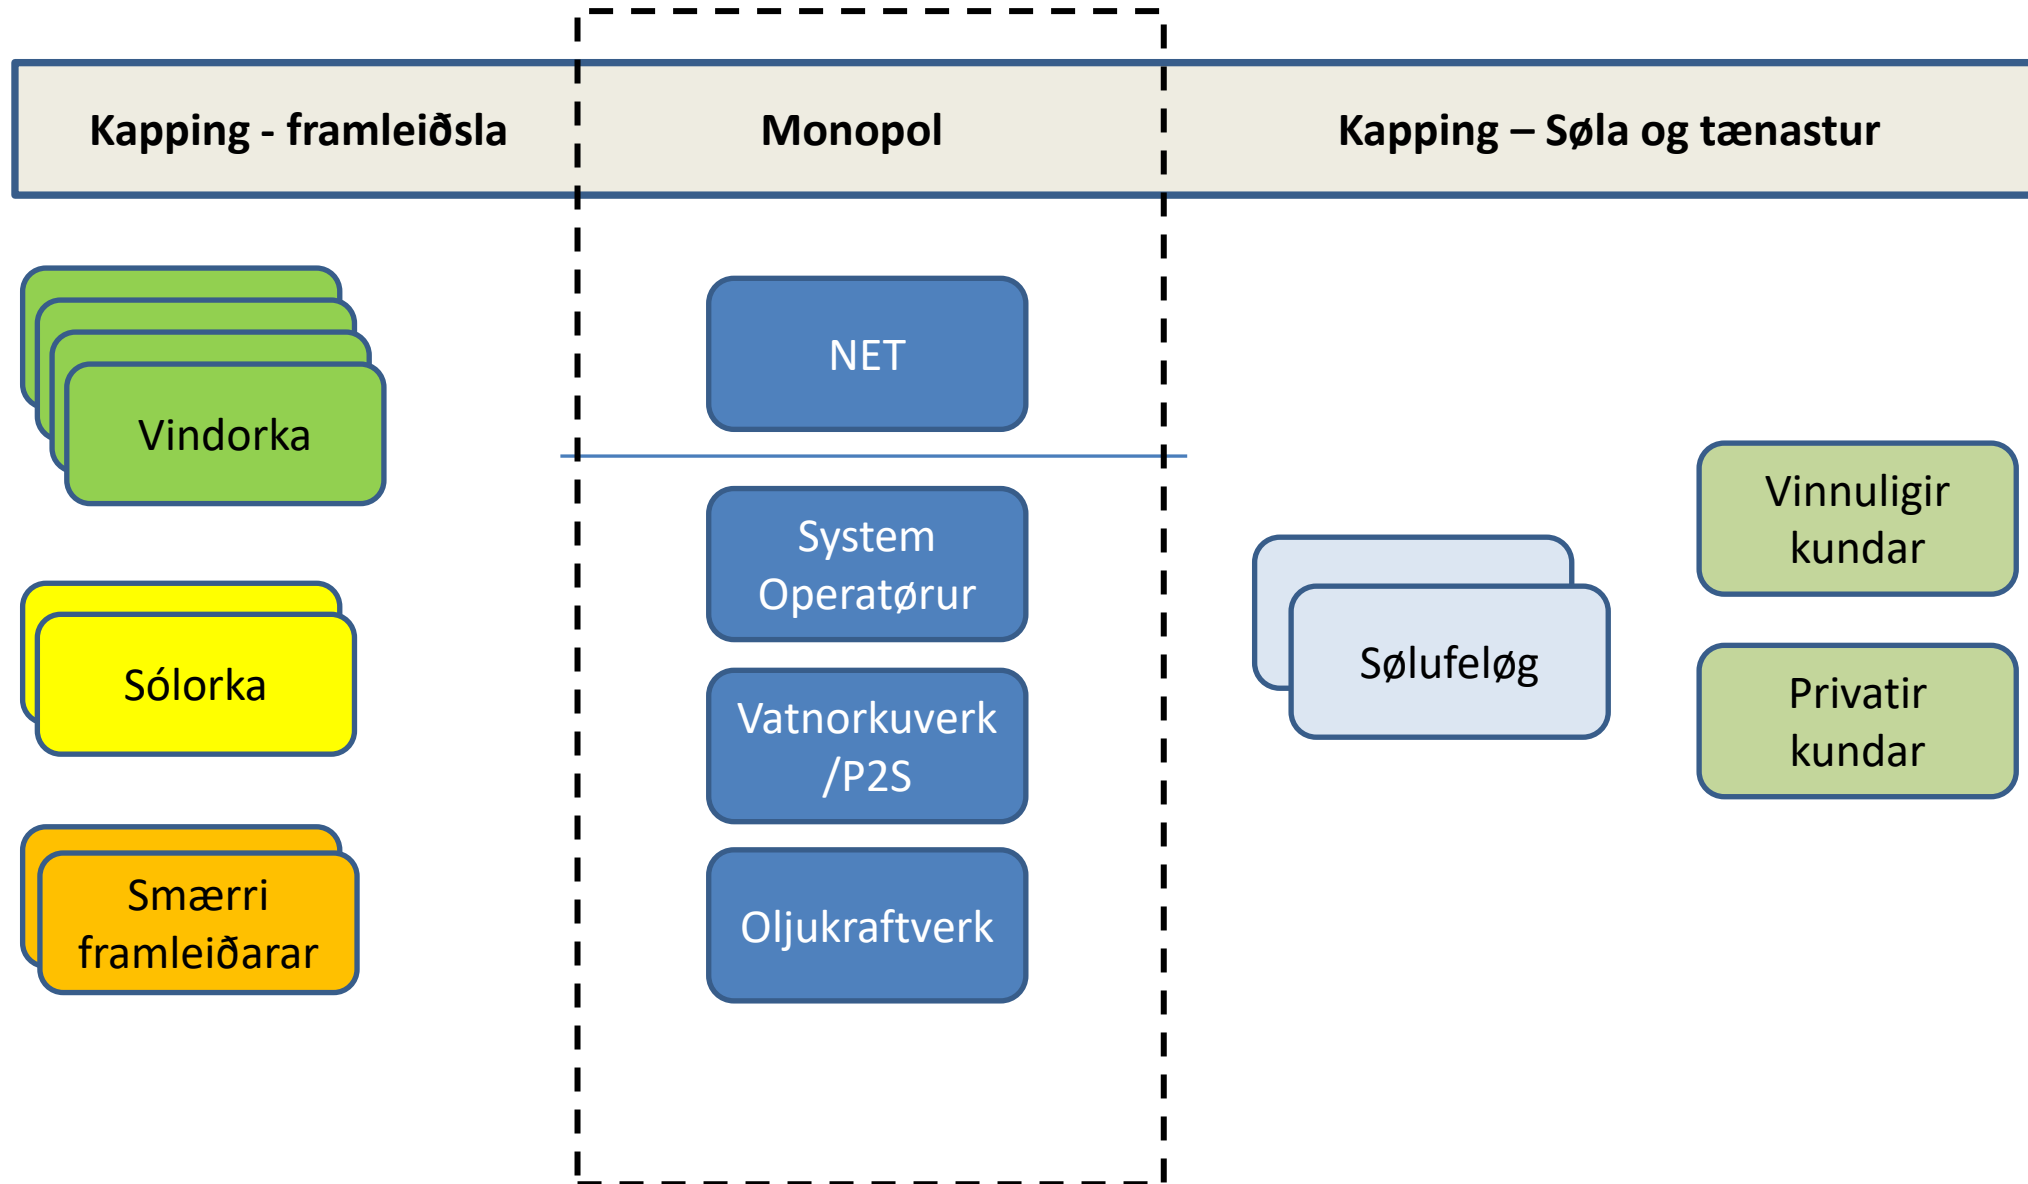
Kapping - framleiðsla

Monopol

Kapping – Søla og tænastur

Vindorka

Sólorka

Smærri framleiðarar

NET

System Operatørur

Vatnorkuverk /P2S

Oljukraftverk

Sølufeløg

Vinnuligir kundar

Privatir kundar